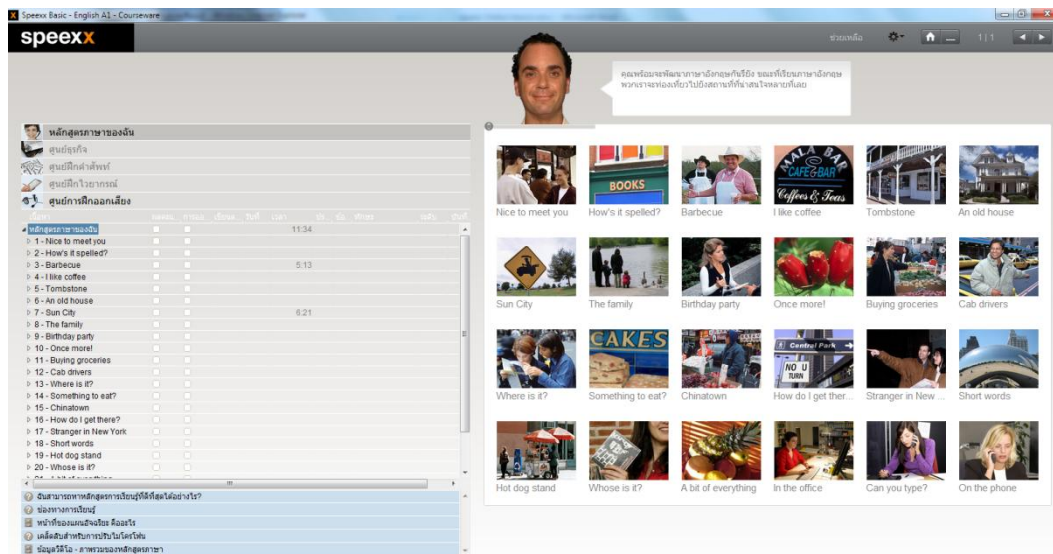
Speexx Basic - English A1 - Courseware

speexx

ช่วยเหลือ

1|1

คุณพร้อมจะพัฒนาภาษาอังกฤษกันรึยัง ขณะที่เรียนภาษาอังกฤษ พวกเราจะท่องเที่ยวไปยังสถานที่ที่น่าสนใจหลายที่เลย

หลักสูตรภาษาของฉัน
ศูนย์ธุรกิจ
ศูนย์ฝึกคำศัพท์
ศูนย์ฝึกไวยากรณ์
ศูนย์การฝึกออกเสียง

หลักสูตรภาษาของฉัน 11:34
1 - Nice to meet you
2 - How's it spelled?
3 - Barbecue 5:13
4 - I like coffee
5 - Tombstone
6 - An old house
7 - Sun City 6:21
8 - The family
9 - Birthday party
10 - Once more!
11 - Buying groceries
12 - Cab drivers
13 - Where is it?
14 - Something to eat?
15 - Chinatown
16 - How do I get there?
17 - Stranger in New York
18 - Short words
19 - Hot dog stand
20 - Whose is it?

ฉันสามารถหาหลักสูตรการเรียนรู้ที่ดีที่สุดได้อย่างไร?
ช่องทางการเรียนรู้
หน้าที่ของแผนอัจฉริยะ คืออะไร
เคล็ดลับสำหรับการปรับไมโครโฟน
ข้อมูลวิดีโอ - ภาพรวมของหลักสูตรภาษา

Nice to meet you
How's it spelled?
Barbecue
I like coffee
Tombstone
An old house
Sun City
The family
Birthday party
Once more!
Buying groceries
Cab drivers
Where is it?
Something to eat?
Chinatown
How do I get ther...
Stranger in New ...
Short words
Hot dog stand
Whose is it?
A bit of everything
In the office
Can you type?
On the phone

BOOKS
MALA BAR CAFE & BAR Coffees & Teas
CAKES
Central Park
NO U TURN